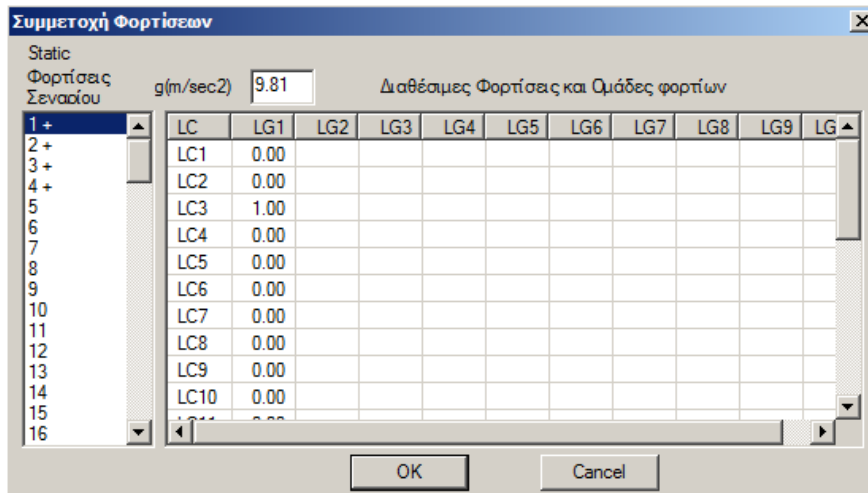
Συμμετοχή Φορτίσεων

Static
Φορτίσεις Σεναρίου

g(m/sec2) 9.81

Διαθέσιμες Φορτίσεις και Ομάδες φορτίων

1 +
2 +
3 +
4 +
5
6
7
8
9
10
11
12
13
14
15
16

| LC | LG1 | LG2 | LG3 | LG4 | LG5 | LG6 | LG7 | LG8 | LG9 | LG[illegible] |
|---|---|---|---|---|---|---|---|---|---|---|
| LC1 | 0.00 | | | | | | | | | |
| LC2 | 0.00 | | | | | | | | | |
| LC3 | 1.00 | | | | | | | | | |
| LC4 | 0.00 | | | | | | | | | |
| LC5 | 0.00 | | | | | | | | | |
| LC6 | 0.00 | | | | | | | | | |
| LC7 | 0.00 | | | | | | | | | |
| LC8 | 0.00 | | | | | | | | | |
| LC9 | 0.00 | | | | | | | | | |
| LC10 | 0.00 | | | | | | | | | |
| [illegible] | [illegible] | | | | | | | | | |

OK
Cancel